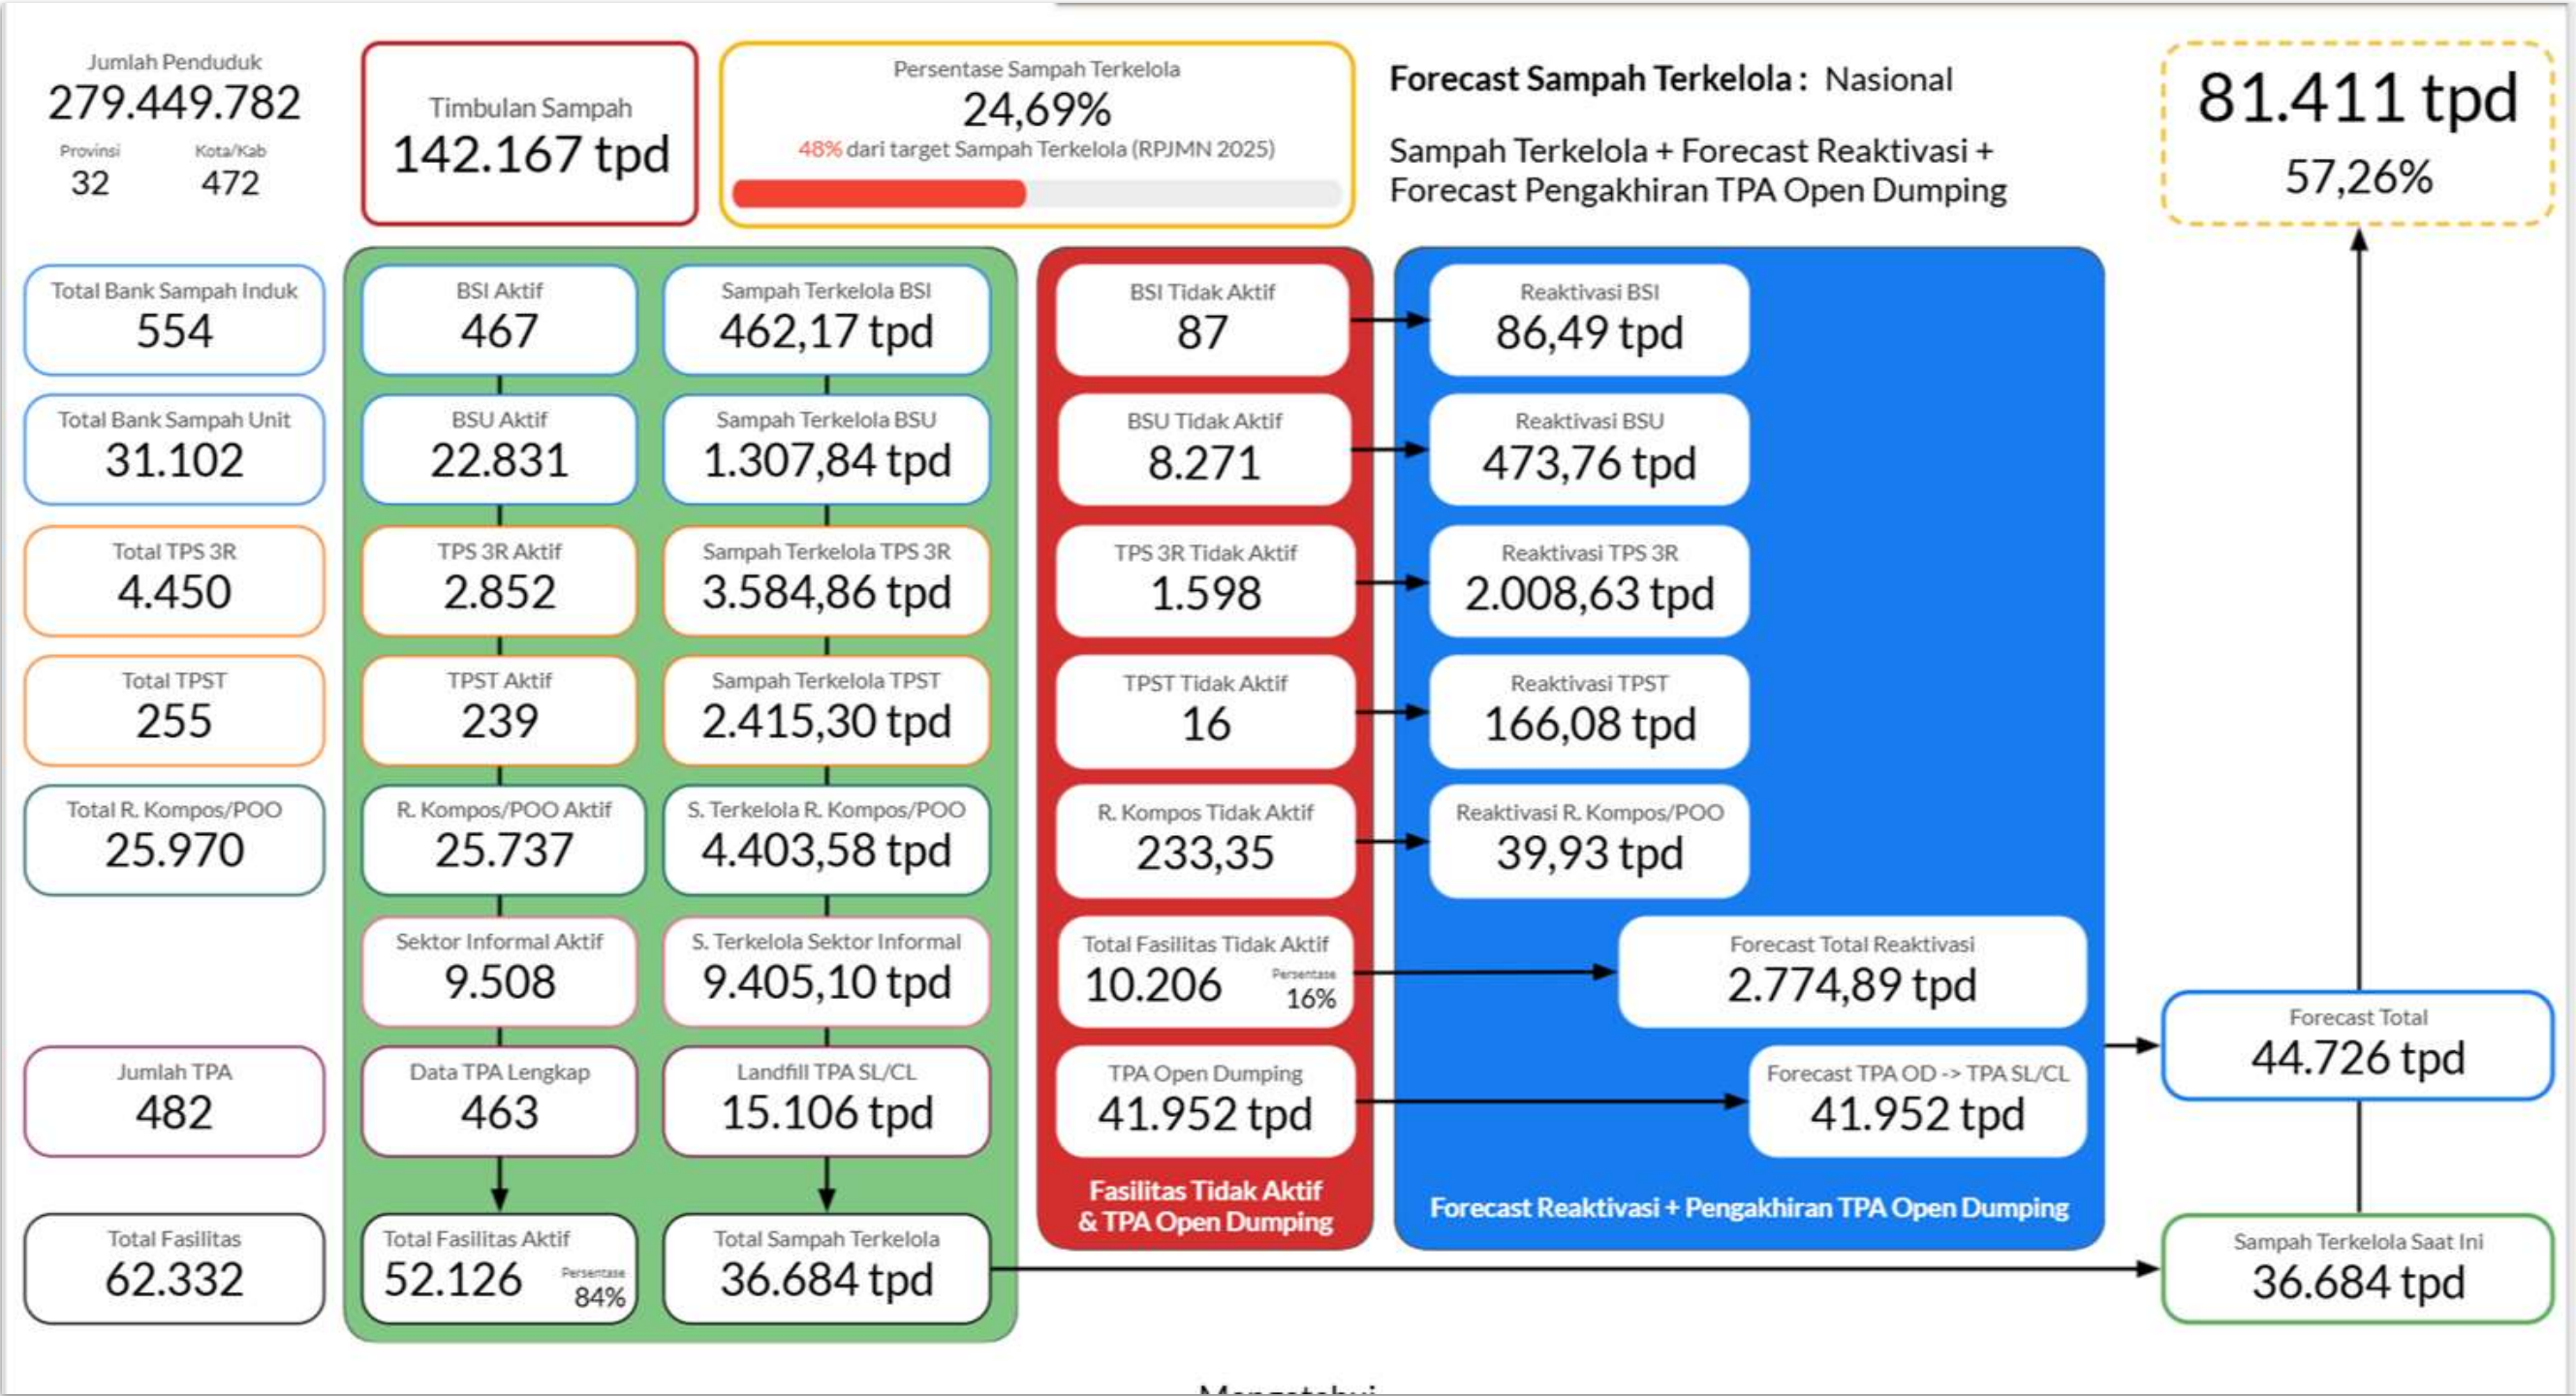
Jumlah Penduduk
279.449.782
Provinsi
32
Kota/Kab
472

Timbulan Sampah
142.167 tpd

Persentase Sampah Terkelola
24,69%
48% dari target Sampah Terkelola (RPJMN 2025)

Forecast Sampah Terkelola : Nasional

Sampah Terkelola + Forecast Reaktivasi + Forecast Pengakhiran TPA Open Dumping

81.411 tpd
57,26%

Total Bank Sampah Induk
554

Total Bank Sampah Unit
31.102

Total TPS 3R
4.450

Total TPST
255

Total R. Kompos/POO
25.970

Jumlah TPA
482

Total Fasilitas
62.332

BSI Aktif
467

Sampah Terkelola BSI
462,17 tpd

BSU Aktif
22.831

Sampah Terkelola BSU
1.307,84 tpd

TPS 3R Aktif
2.852

Sampah Terkelola TPS 3R
3.584,86 tpd

TPST Aktif
239

Sampah Terkelola TPST
2.415,30 tpd

R. Kompos/POO Aktif
25.737

S. Terkelola R. Kompos/POO
4.403,58 tpd

Sektor Informal Aktif
9.508

S. Terkelola Sektor Informal
9.405,10 tpd

Data TPA Lengkap
463

Landfill TPA SL/CL
15.106 tpd

Total Fasilitas Aktif
52.126
Persentase
84%

Total Sampah Terkelola
36.684 tpd

BSI Tidak Aktif
87

BSU Tidak Aktif
8.271

TPS 3R Tidak Aktif
1.598

TPST Tidak Aktif
16

R. Kompos Tidak Aktif
233,35

Total Fasilitas Tidak Aktif
10.206
Persentase
16%

TPA Open Dumping
41.952 tpd

Fasilitas Tidak Aktif & TPA Open Dumping

Reaktivasi BSI
86,49 tpd

Reaktivasi BSU
473,76 tpd

Reaktivasi TPS 3R
2.008,63 tpd

Reaktivasi TPST
166,08 tpd

Reaktivasi R. Kompos/POO
39,93 tpd

Forecast Total Reaktivasi
2.774,89 tpd

Forecast TPA OD -> TPA SL/CL
41.952 tpd

Forecast Reaktivasi + Pengakhiran TPA Open Dumping

Forecast Total
44.726 tpd

Sampah Terkelola Saat Ini
36.684 tpd

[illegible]